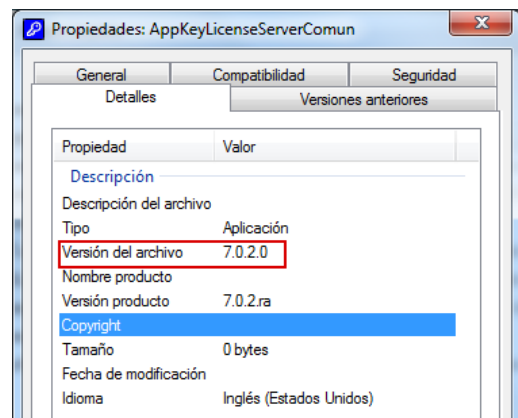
Propiedades: AppKeyLicenseServerComun

General | Compatibilidad | Seguridad
Detalles | Versiones anteriores

| Propiedad | Valor |
|---|---|
| Descripción | |
| Descripción del archivo | |
| Tipo | Aplicación |
| Versión del archivo | 7.0.2.0 |
| Nombre producto | |
| Versión producto | 7.0.2.ra |
| Copyright | |
| Tamaño | 0 bytes |
| Fecha de modificación | |
| Idioma | Inglés (Estados Unidos) |